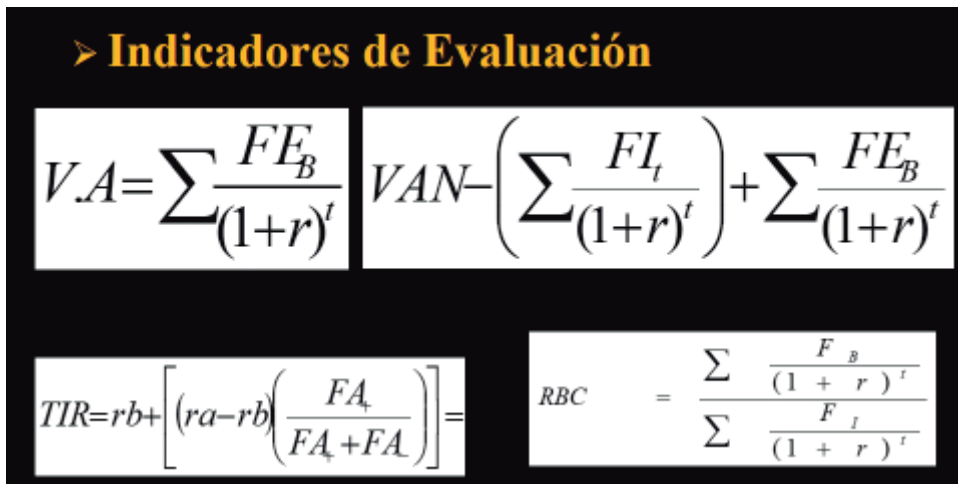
➢ Indicadores de Evaluación

$V.A = \sum \frac{FE_B}{(1+r)^t}$

$VAN - \left( \sum \frac{FI_t}{(1+r)^t} \right) + \sum \frac{FE_B}{(1+r)^t}$

$TIR = rb + \left[ (ra - rb) \left( \frac{FA_+}{FA_+ + FA_-} \right) \right] =$

$RBC = \frac{\sum \frac{F_B}{(1+r)^t}}{\sum \frac{F_I}{(1+r)^t}}$